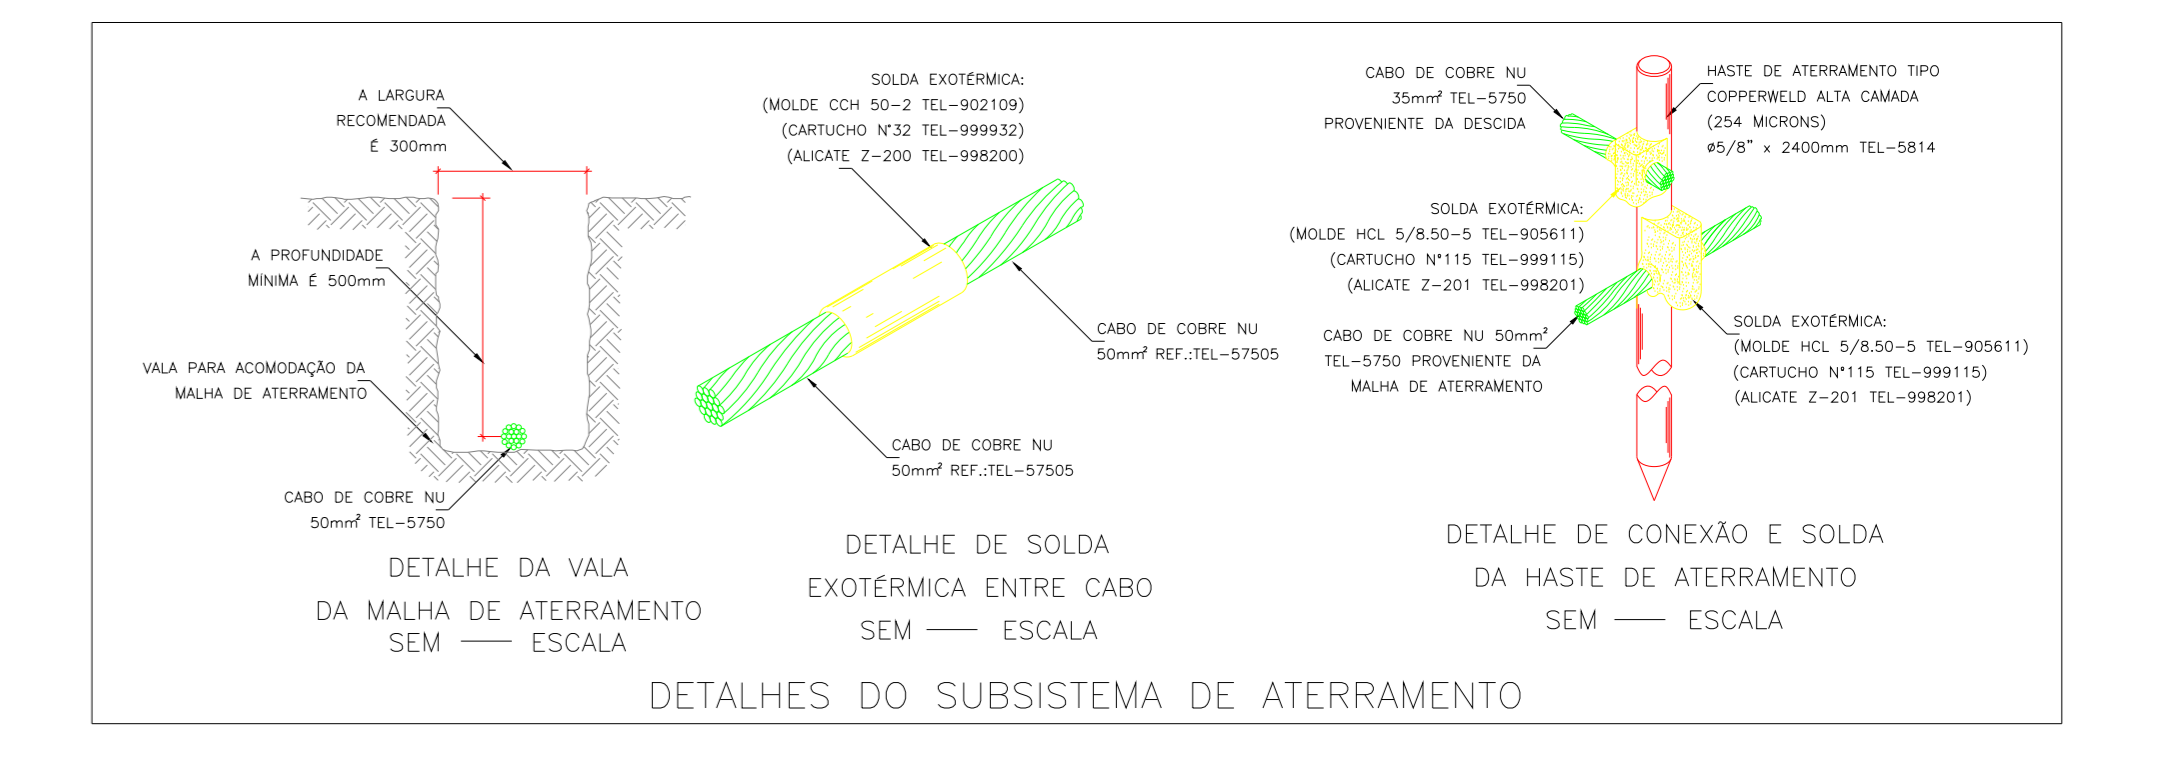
A LARGURA
RECOMENDADA
É 300mm

A PROFUNDIDADE
MÍNIMA É 500mm

VALA PARA ACOMODAÇÃO DA
MALHA DE ATERRAMENTO

CABO DE COBRE NU
50mm² TEL-5750

DETALHE DA VALA
DA MALHA DE ATERRAMENTO
SEM —— ESCALA

SOLDA EXOTÉRMICA:
(MOLDE CCH 50-2 TEL-902109)
(CARTUCHO N°32 TEL-999932)
(ALICATE Z-200 TEL-998200)

CABO DE COBRE NU
50mm² REF.:TEL-57505

CABO DE COBRE NU
50mm² REF.:TEL-57505

DETALHE DE SOLDA
EXOTÉRMICA ENTRE CABO
SEM —— ESCALA

CABO DE COBRE NU
35mm² TEL-5750
PROVENIENTE DA DESCIDA

HASTE DE ATERRAMENTO TIPO
COPPERWELD ALTA CAMADA
(254 MICRONS)
ø5/8" x 2400mm TEL-5814

SOLDA EXOTÉRMICA:
(MOLDE HCL 5/8.50-5 TEL-905611)
(CARTUCHO N°115 TEL-999115)
(ALICATE Z-201 TEL-998201)

CABO DE COBRE NU 50mm²
TEL-5750 PROVENIENTE DA
MALHA DE ATERRAMENTO

SOLDA EXOTÉRMICA:
(MOLDE HCL 5/8.50-5 TEL-905611)
(CARTUCHO N°115 TEL-999115)
(ALICATE Z-201 TEL-998201)

DETALHE DE CONEXÃO E SOLDA
DA HASTE DE ATERRAMENTO
SEM —— ESCALA

DETALHES DO SUBSISTEMA DE ATERRAMENTO